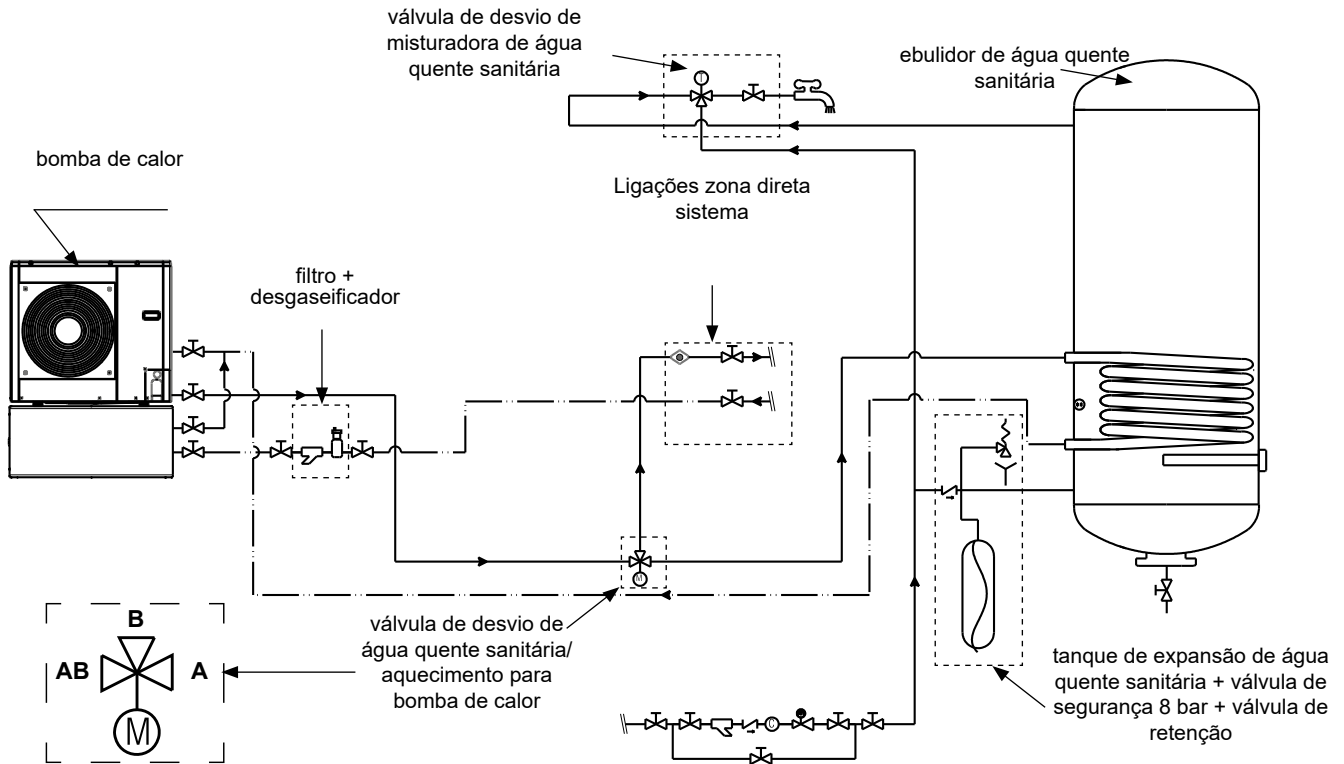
válvula de desvio de misturadora de água quente sanitária

ebulidor de água quente sanitária

bomba de calor

Ligações zona direta sistema

filtro + desgaseificador

B

AB

A

M

válvula de desvio de água quente sanitária/ aquecimento para bomba de calor

tanque de expansão de água quente sanitária + válvula de segurança 8 bar + válvula de retenção